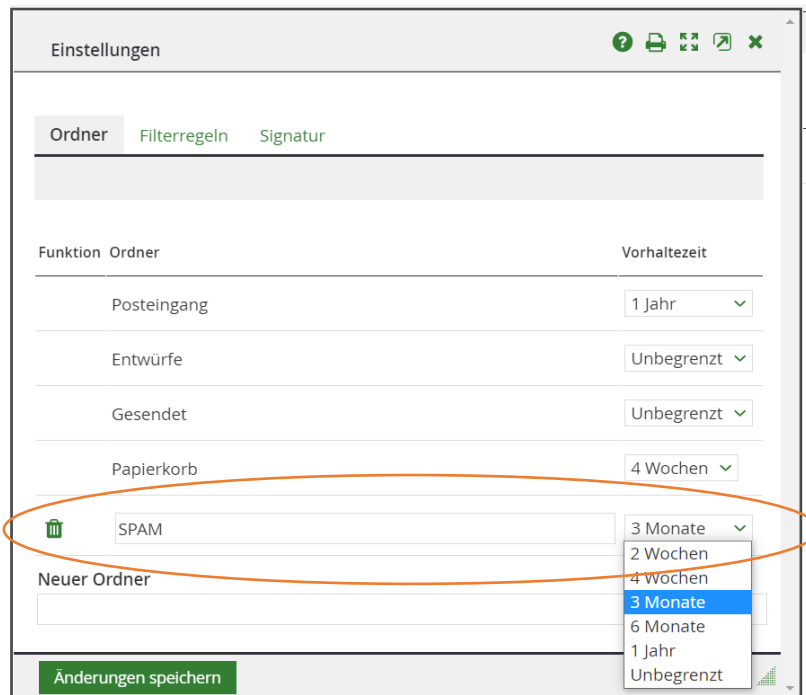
Einstellungen

Ordner Filterregeln Signatur

| Funktion | Ordner | Vorhaltezeit |
|---|---|---|
| | Posteingang | 1 Jahr |
| | Entwürfe | Unbegrenzt |
| | Gesendet | Unbegrenzt |
| | Papierkorb | 4 Wochen |
| | SPAM | 3 Monate |

2 Wochen
4 Wochen
3 Monate
6 Monate
1 Jahr
Unbegrenzt

Neuer Ordner

Änderungen speichern